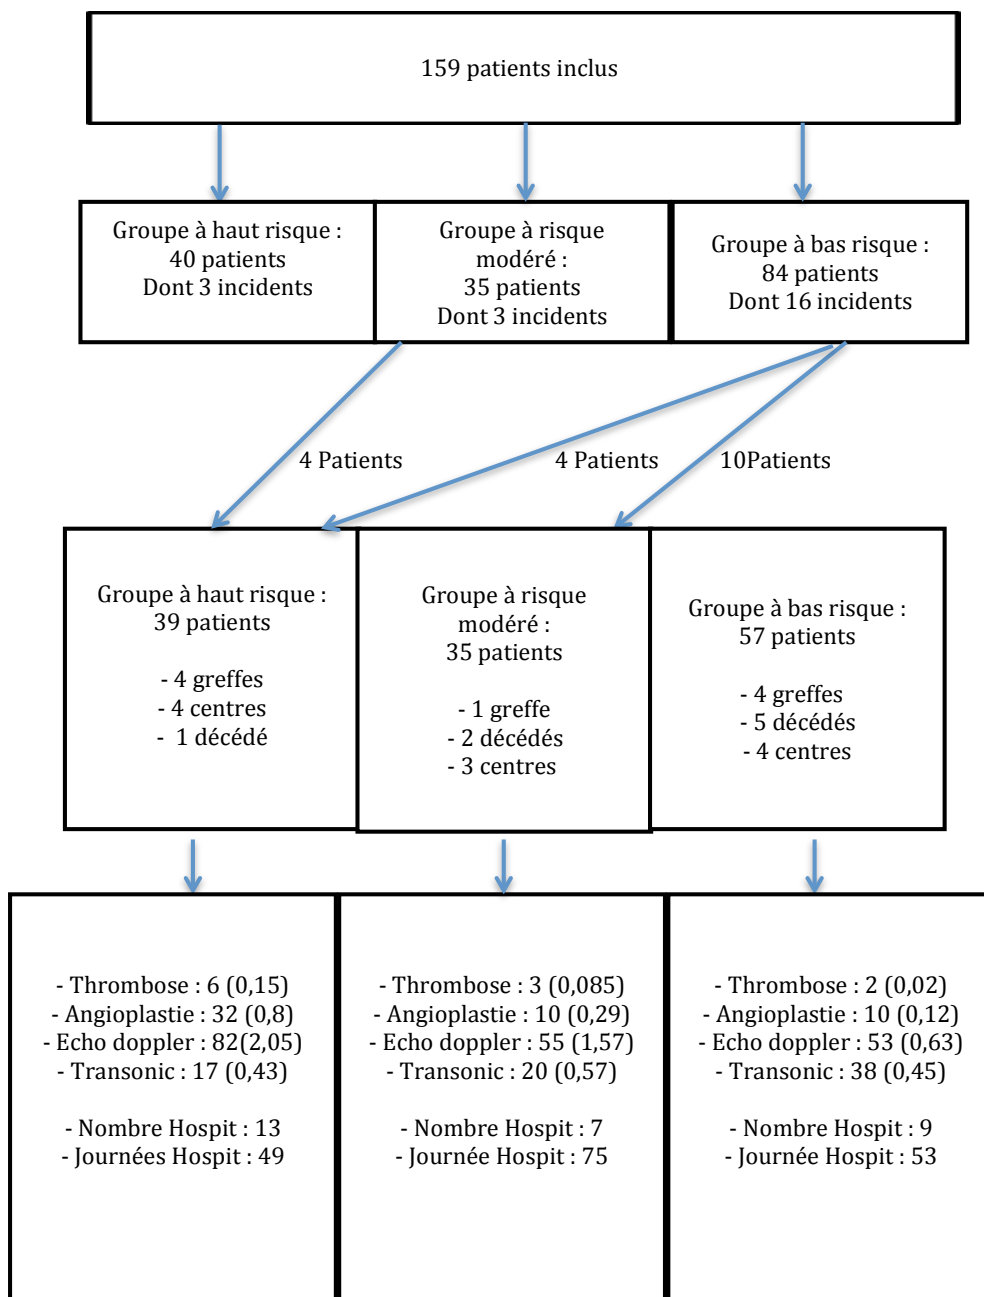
159 patients inclus

Groupe à haut risque : 40 patients Dont 3 incidents

Groupe à risque modéré : 35 patients Dont 3 incidents

Groupe à bas risque : 84 patients Dont 16 incidents

4 Patients

4 Patients

10Patients

Groupe à haut risque : 39 patients

- 4 greffes
- 4 centres
- 1 décédé

Groupe à risque modéré : 35 patients

- 1 greffe
- 2 décédés
- 3 centres

Groupe à bas risque : 57 patients

- 4 greffes
- 5 décédés
- 4 centres

- Thrombose : 6 (0,15)
- Angioplastie : 32 (0,8)
- Echo doppler : 82(2,05)
- Transonic : 17 (0,43)

- Nombre Hospit : 13
- Journées Hospit : 49

- Thrombose : 3 (0,085)
- Angioplastie : 10 (0,29)
- Echo doppler : 55 (1,57)
- Transonic : 20 (0,57)

- Nombre Hospit : 7
- Journée Hospit : 75

- Thrombose : 2 (0,02)
- Angioplastie : 10 (0,12)
- Echo doppler : 53 (0,63)
- Transonic : 38 (0,45)

- Nombre Hospit : 9
- Journée Hospit : 53